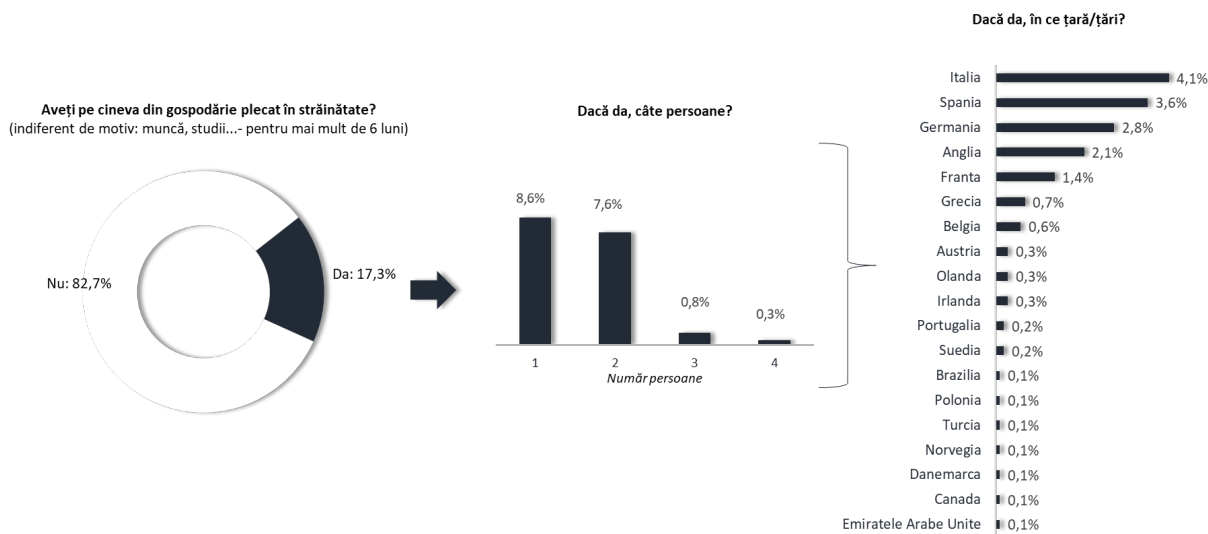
Aveți pe cineva din gospodărie plecat în străinătate?
(indiferent de motiv: muncă, studii...- pentru mai mult de 6 luni)

Nu: 82,7%
Da: 17,3%

Dacă da, câte persoane?

| Număr persoane | % |
|---|---|
| 1 | 8,6% |
| 2 | 7,6% |
| 3 | 0,8% |
| 4 | 0,3% |

Număr persoane

Dacă da, în ce țară/țări?

| Țară | % |
|---|---|
| Italia | 4,1% |
| Spania | 3,6% |
| Germania | 2,8% |
| Anglia | 2,1% |
| Franta | 1,4% |
| Grecia | 0,7% |
| Belgia | 0,6% |
| Austria | 0,3% |
| Olanda | 0,3% |
| Irlanda | 0,3% |
| Portugalia | 0,2% |
| Suedia | 0,2% |
| Brazilia | 0,1% |
| Polonia | 0,1% |
| Turcia | 0,1% |
| Norvegia | 0,1% |
| Danemarca | 0,1% |
| Canada | 0,1% |
| Emiratele Arabe Unite | 0,1% |